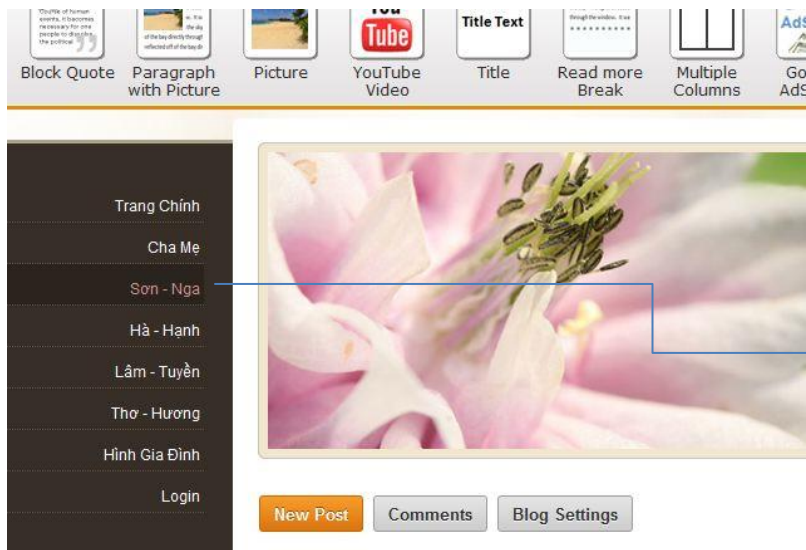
Block Quote | Paragraph with Picture | Picture | YouTube Video | Title Text | Title | Read more Break | Multiple Columns | Go AdS

Trang Chính
Cha Mẹ
Sơn - Nga
Hà - Hạnh
Lâm - Tuyền
Thơ - Hương
Hình Gia Đình
Login

New Post
Comments
Blog Settings